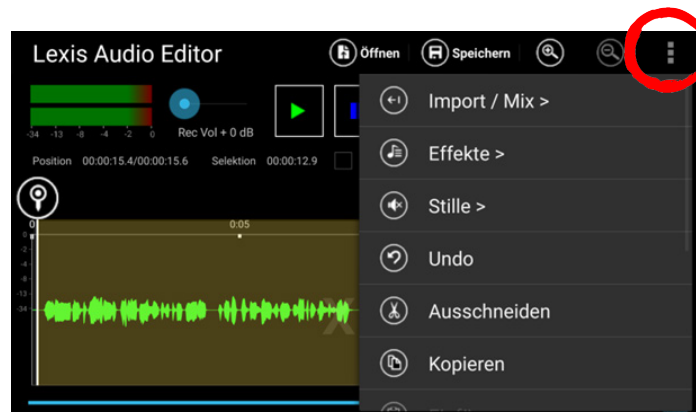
Lexis Audio Editor

Öffnen

Speichern

-34 -13 -8 -4 -2 0

Rec Vol + 0 dB

Position 00:00:15.4/00:00:15.6

Selektion 00:00:12.9

0

0:05

0
-2
-4
-8
-13
-34

Import / Mix >

Effekte >

Stille >

Undo

Ausschneiden

Kopieren